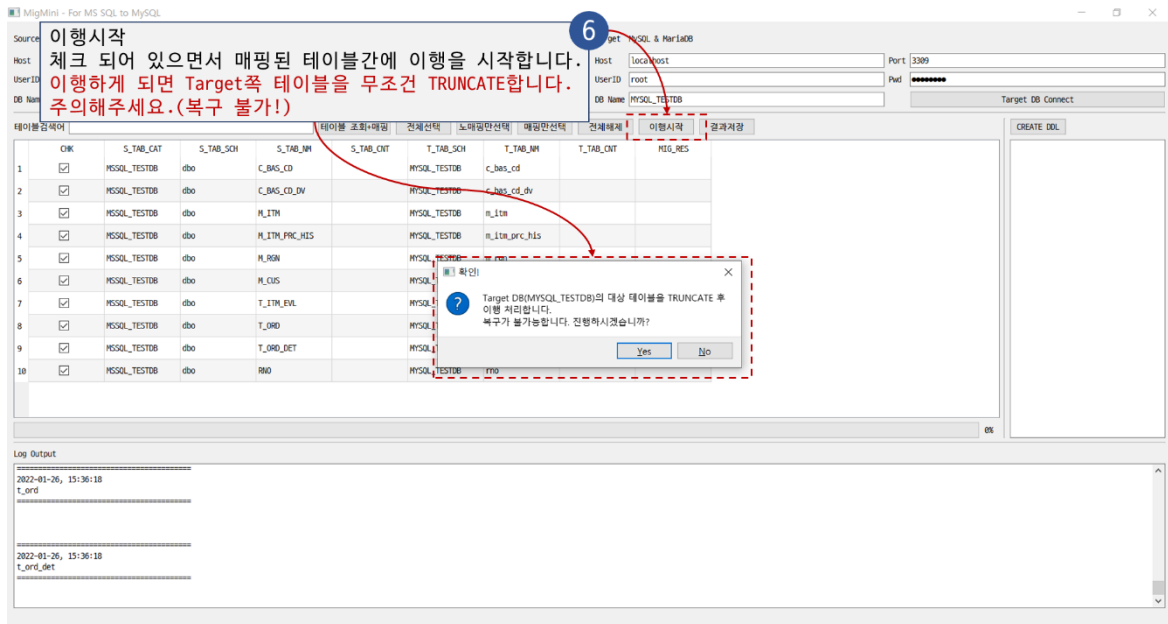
MigMini - For MS SQL to MySQL

이행시작
체크 되어 있으면서 매핑된 테이블간에 이행을 시작합니다.
이행하게 되면 Target쪽 테이블을 무조건 TRUNCATE합니다.
주의해주세요.(복구 불가!)

6

Source
Host
UserID
DB Name

Target MYSQL & MariaDB
Host localhost
Port 3309
UserID root
Pwd ●●●●●●●●
DB Name MYSQL_TESTDB
Target DB Connect

테이블검색어
테이블 조회+매핑
전체선택
노매핑만선택
매핑만선택
전체해제
이행시작
결과저장
CREATE DDL

| | CHK | S_TAB_CAT | S_TAB_SCH | S_TAB_NM | S_TAB_CNT | T_TAB_SCH | T_TAB_NM | T_TAB_CNT | MIG_RES |
|---|---|---|---|---|---|---|---|---|---|
| 1 | ☑ | MSSQL_TESTDB | dbo | C_BAS_CD | | MYSQL_TESTDB | c_bas_cd | | |
| 2 | ☑ | MSSQL_TESTDB | dbo | C_BAS_CD_DV | | MYSQL_TESTDB | c_bas_cd_dv | | |
| 3 | ☑ | MSSQL_TESTDB | dbo | M_ITM | | MYSQL_TESTDB | m_itm | | |
| 4 | ☑ | MSSQL_TESTDB | dbo | M_ITM_PRC_HIS | | MYSQL_TESTDB | m_itm_prc_his | | |
| 5 | ☑ | MSSQL_TESTDB | dbo | M_RGN | | MYSQL | m_rgn | | |
| 6 | ☑ | MSSQL_TESTDB | dbo | M_CUS | | MYSQL | | | |
| 7 | ☑ | MSSQL_TESTDB | dbo | T_ITM_EVL | | MYSQL | | | |
| 8 | ☑ | MSSQL_TESTDB | dbo | T_ORD | | MYSQL | | | |
| 9 | ☑ | MSSQL_TESTDB | dbo | T_ORD_DET | | MYSQL | | | |
| 10 | ☑ | MSSQL_TESTDB | dbo | RNO | | MYSQL_TESTDB | rno | | |

확인!
Target DB(MYSQL_TESTDB)의 대상 테이블을 TRUNCATE 후 이행 처리합니다.
복구가 불가능합니다. 진행하시겠습니까?
Yes
No

0%

Log Output
========================================
2022-01-26, 15:36:18
t_ord
========================================

========================================
2022-01-26, 15:36:18
t_ord_det
========================================